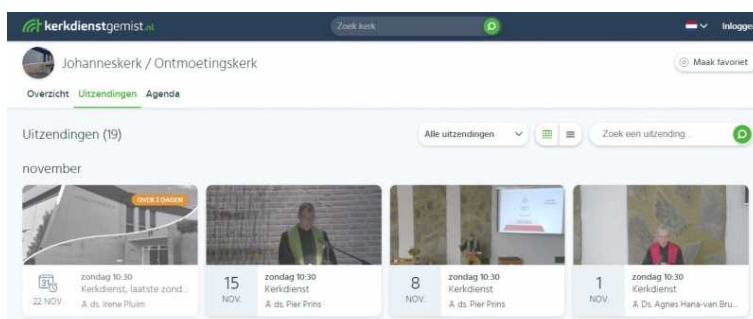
kerkdienstgemist.nl

Zoek kerk

Inlogge

Johanneskerk / Ontmoetingskerk

Maak favoriet

Overzicht Uitzendingen Agenda

Uitzendingen (19)

Alle uitzendingen

Zoek een uitzending...

november

OVER 2 DAGEN

22 NOV
zondag 10:30
Kerkdienst, laatste zond...
ds. Irene Pluim

15 NOV.
zondag 10:30
Kerkdienst
ds. Pier Prins

8 NOV.
zondag 10:30
Kerkdienst
ds. Pier Prins

1 NOV.
zondag 10:30
Kerkdienst
Ds. Agnes Hana-van Bru...